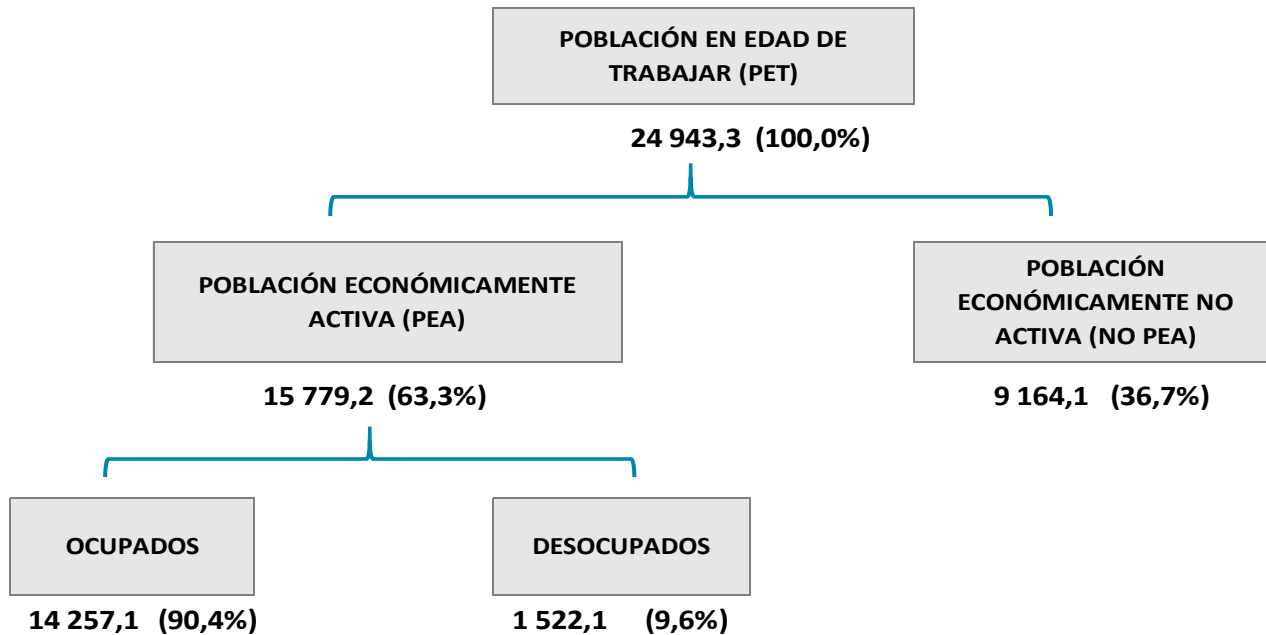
POBLACIÓN EN EDAD DE TRABAJAR (PET)

24 943,3 (100,0%)

POBLACIÓN ECONÓMICAMENTE ACTIVA (PEA)

15 779,2 (63,3%)

POBLACIÓN ECONÓMICAMENTE NO ACTIVA (NO PEA)

9 164,1 (36,7%)

OCUPADOS

14 257,1 (90,4%)

DESOCUPADOS

1 522,1 (9,6%)